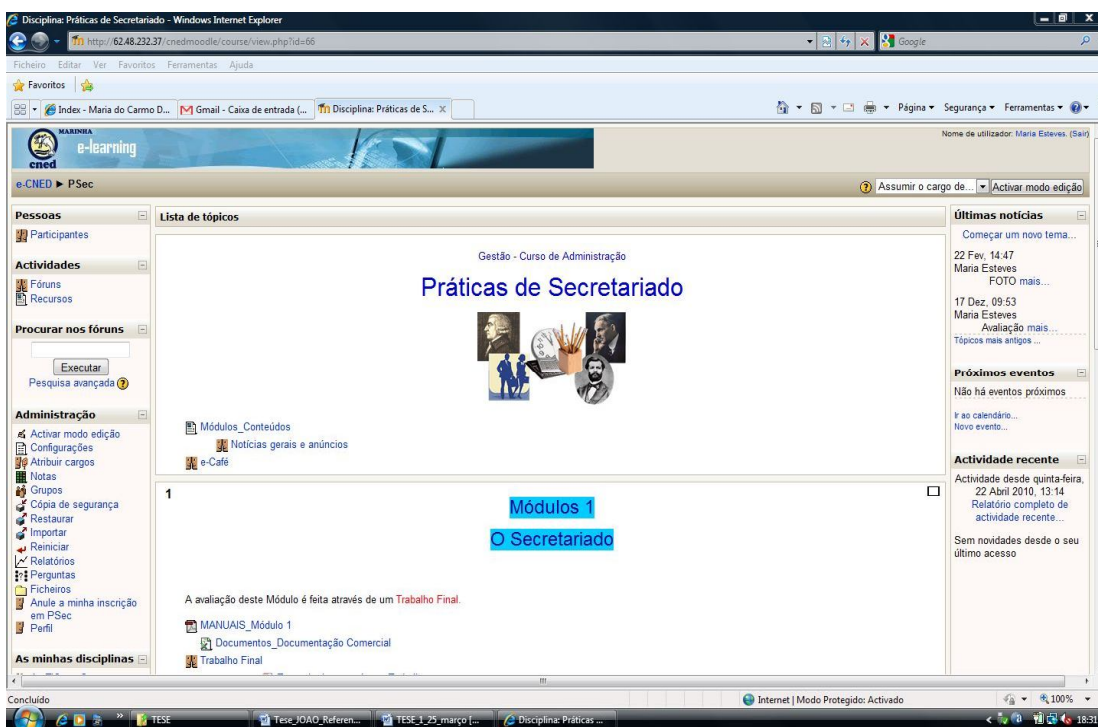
Disciplina: Práticas de Secretariado - Windows Internet Explorer

http://62.48.232.37/cnedmoodle/course/view.php?id=66

Google

Ficheiro Editar Ver Favoritos Ferramentas Ajuda

Favoritos

Index - Maria do Carmo D... | Gmail - Caixa de entrada (... | Disciplina: Práticas de S...

Página ▾ Segurança ▾ Ferramentas ▾

MARINHA cned e-learning

Nome de utilizador: Maria Esteves. (Sair)

e-CNED ▶ PSec

Assumir o cargo de... | Activar modo edição

Pessoas
Participantes

Actividades
Fóruns
Recursos

Procurar nos fóruns
Executar
Pesquisa avançada

Administração
Activar modo edição
Configurações
Atribuir cargos
Notas
Grupos
Cópia de segurança
Restaurar
Importar
Reiniciar
Relatórios
Perguntas
Ficheiros
Anule a minha inscrição em PSec
Perfil

As minhas disciplinas

Lista de tópicos

Gestão - Curso de Administração

Práticas de Secretariado

Módulos_Conteúdos
Notícias gerais e anúncios
e-Café

1

Módulos 1

O Secretariado

A avaliação deste Módulo é feita através de um Trabalho Final.

MANUAIS_Módulo 1
Documentos_Documentação Comercial
Trabalho Final

Últimas notícias
Começar um novo tema...
22 Fev, 14:47
Maria Esteves
FOTO mais...
17 Dez, 09:53
Maria Esteves
Avaliação mais...
Tópicos mais antigos ...

Próximos eventos
Não há eventos próximos
Ir ao calendário...
Novo evento...

Actividade recente
Actividade desde quinta-feira, 22 Abril 2010, 13:14
Relatório completo de actividade recente...
Sem novidades desde o seu último acesso

Concluído | Internet | Modo Protegido: Activado | 100%

TESE | Tese_JOAO_Referen... | TESE_1_25_março [... | Disciplina: Práticas ... | 18:31